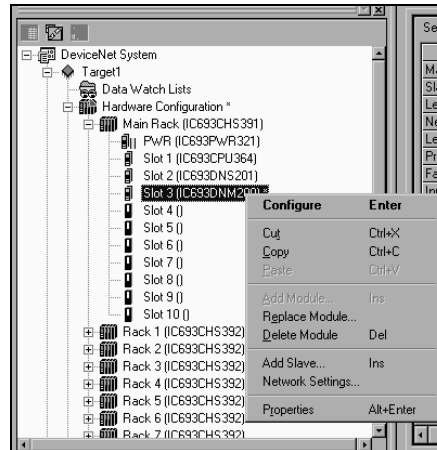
DeviceNet System
Target1
Data Watch Lists
Hardware Configuration *
Main Rack (IC693CHS391)
PWR (IC693PWR321)
Slot 1 (IC693CPU364)
Slot 2 (IC693DNS201)
Slot 3 (IC693DNM200) *
Slot 4 ()
Slot 5 ()
Slot 6 ()
Slot 7 ()
Slot 8 ()
Slot 9 ()
Slot 10 ()
Rack 1 (IC693CHS392)
Rack 2 (IC693CHS392)
Rack 3 (IC693CHS392)
Rack 4 (IC693CHS392)
Rack 5 (IC693CHS392)
Rack 6 (IC693CHS392)
Rack 7 (IC693CHS392)

| | |
|---|---|
| Configure | Enter |
| Cut | Ctrl+X |
| Copy | Ctrl+C |
| Paste | Ctrl+V |
| Add Module... | Ins |
| Replace Module... | |
| Delete Module | Del |
| Add Slave... | Ins |
| Network Settings... | |
| Properties | Alt+Enter |

Se
M
Sl
Le
Ne
Le
Pr
Fa
In